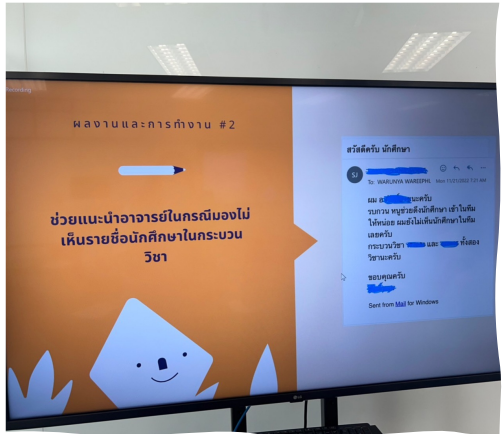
ผลงานและการทำงาน #2

ช่วยแนะนำอาจารย์ในกรณีมองไม่เห็นรายชื่อนักศึกษาในกระบวนวิชา

สวัสดีครับ นักศึกษา

SJ

ถึง: WARUNYA WAREEPH... Mon 12/21/2022 7:27 AM

ผม ส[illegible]นะครับ รบกวน หนูช่วยดึงนักศึกษา เข้าในทีม ให้หน่อย ผมยังไม่เห็นนักศึกษาในทีม เลยครับ กระบวนวิชา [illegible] และ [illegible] ทั้งสอง วิชาเลยครับ

ขอบคุณครับ
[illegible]

Sent from Mail for Windows

LG